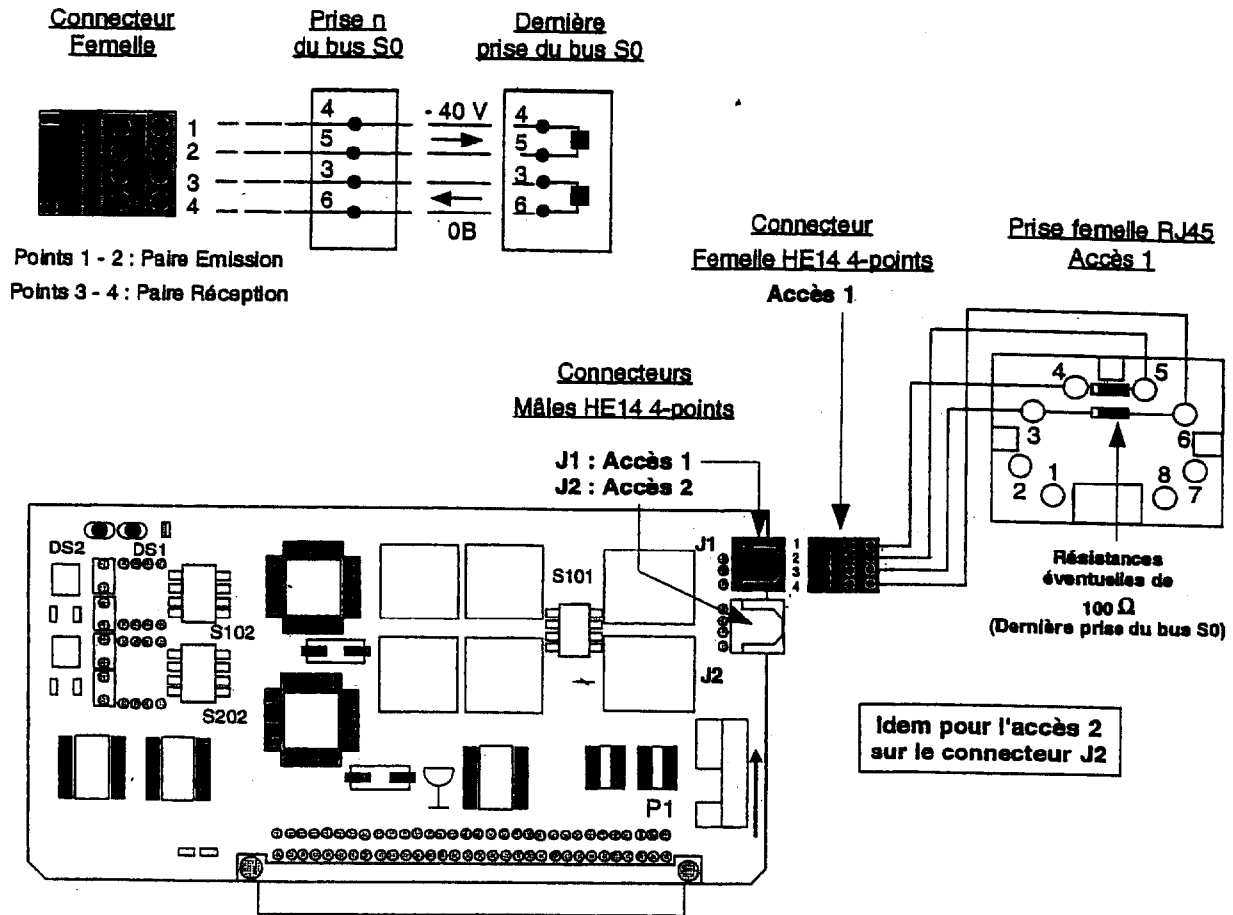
Connecteur Femelle

Prise n du bus S0

Dernière prise du bus S0

1
2
3
4

4
5
3
6

- 40 V

0B

4
5
3
6

Points 1 - 2 : Paire Emission

Points 3 - 4 : Paire Réception

Connecteur Femelle HE14 4-points

Accès 1

Prise femelle RJ45 Accès 1

4
5
3
6
1
2
8
7

Connecteurs Mâles HE14 4-points

J1 : Accès 1
J2 : Accès 2

J1
1
2
3
4

DS2
DS1

S101

S102

S202

J2

P1

Résistances éventuelles de 100 $\Omega$ (Dernière prise du bus S0)

Idem pour l'accès 2 sur le connecteur J2